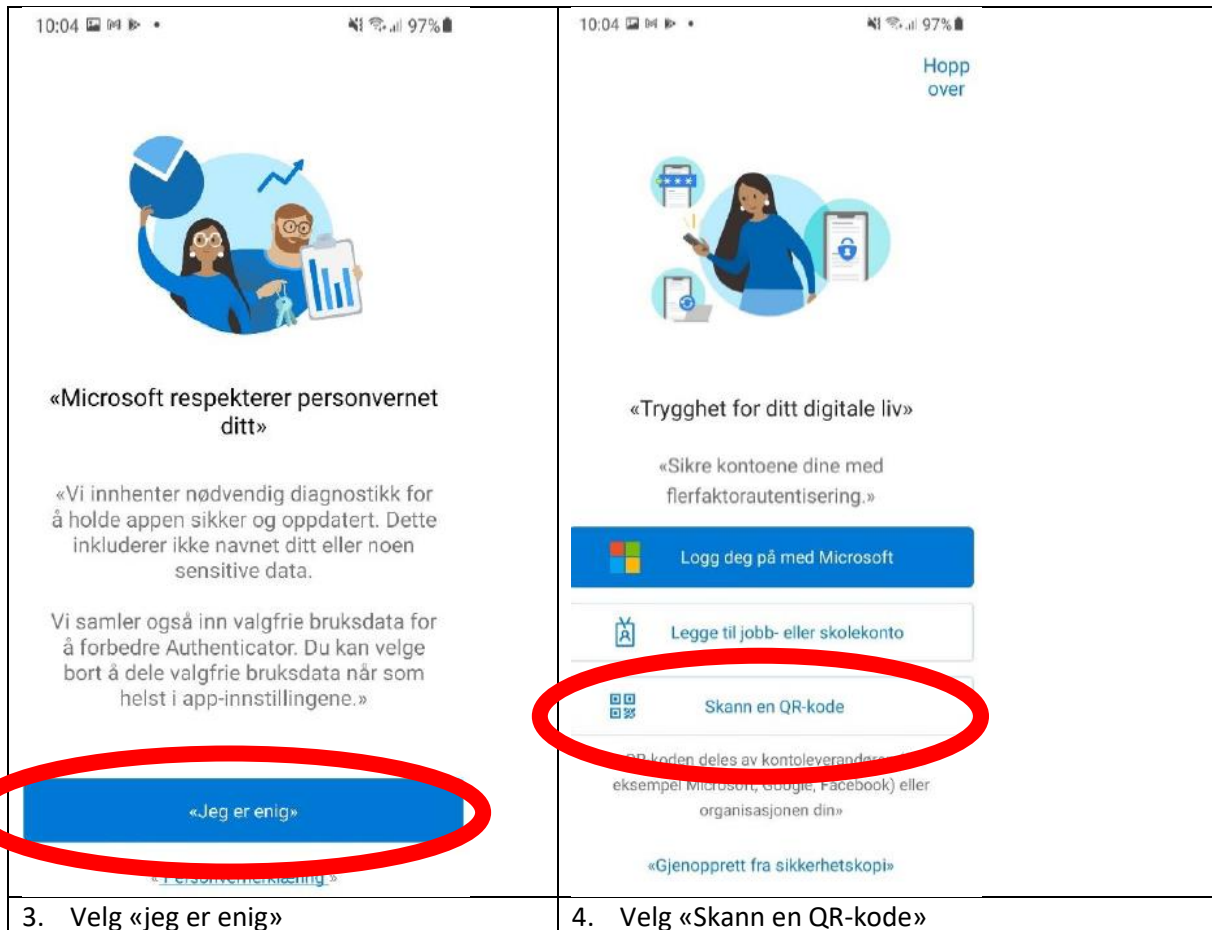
| 10:04 97% «Microsoft respekterer personvernet ditt» «Vi innhenter nødvendig diagnostikk for å holde appen sikker og oppdatert. Dette inkluderer ikke navnet ditt eller noen sensitive data. Vi samler også inn valgfrie bruksdata for å forbedre Authenticator. Du kan velge bort å dele valgfrie bruksdata når som helst i app-innstillingene.» «Jeg er enig» «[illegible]» | 10:04 97% Hopp over «Trygghet for ditt digitale liv» «Sikre kontoene dine med flerfaktorautentisering.» Logg deg på med Microsoft Legge til jobb- eller skolekonto Skann en QR-kode «QR-koden deles av kontoleverandøren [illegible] eksempel Microsoft, Google, Facebook) eller organisasjonen din» «Gjenopprett fra sikkerhetskopi» |
|---|---|
| 3. Velg «jeg er enig» | 4. Velg «Skann en QR-kode» |